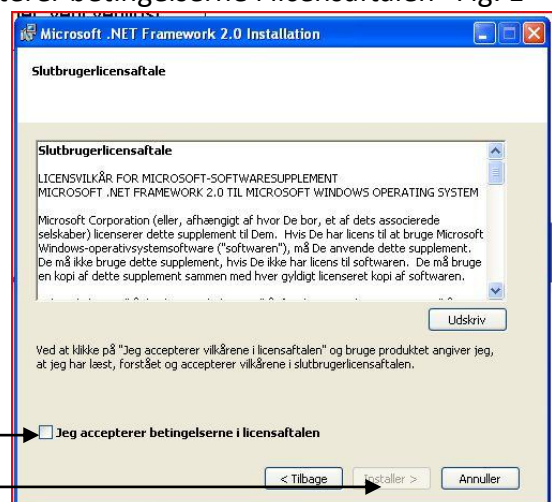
terer betingelserne i licensaftalen - Fig. 2

Microsoft .NET Framework 2.0 Installation

Slutbrugerlicensaftale

Slutbrugerlicensaftale

LICENSVILKÅR FOR MICROSOFT-SOFTWARESUPPLEMENT
MICROSOFT .NET FRAMEWORK 2.0 TIL MICROSOFT WINDOWS OPERATING SYSTEM

Microsoft Corporation (eller, afhængigt af hvor De bor, et af dets associerede selskaber) licenserer dette supplement til Dem. Hvis De har licens til at bruge Microsoft Windows-operativsystemsoftware ("softwaren"), må De anvende dette supplement. De må ikke bruge dette supplement, hvis De ikke har licens til softwaren. De må bruge en kopi af dette supplement sammen med hver gyldigt licenseret kopi af softwaren.

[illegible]

Udskriv

Ved at klikke på "Jeg accepterer vilkårene i licensaftalen" og bruge produktet angiver jeg, at jeg har læst, forstået og accepterer vilkårene i slutbrugerlicensaftalen.

Jeg accepterer betingelserne i licensaftalen

< Tilbage

Installer >

Annuller